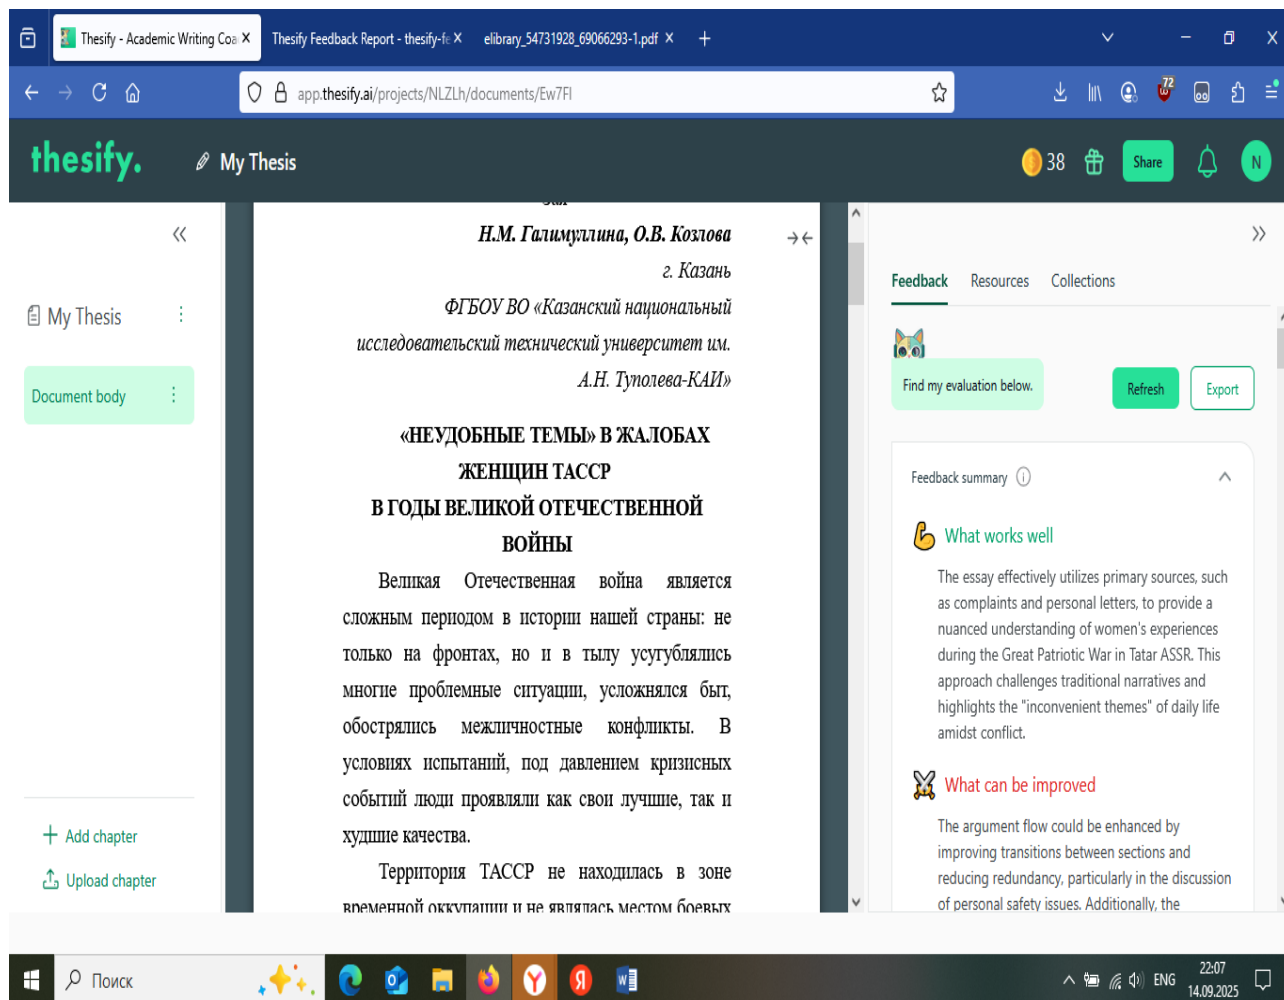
Thesify - Academic Writing Coa ×
Thesify Feedback Report - thesify-fe ×
elibrary_54731928_69066293-1.pdf ×
+

app.thesify.ai/projects/NLZLh/documents/Ew7Fl

72

thesify.
My Thesis
38
Share
N

«
My Thesis
Document body

+ Add chapter
Upload chapter

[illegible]
Н.М. Галимуллина, О.В. Козлова
г. Казань
ФГБОУ ВО «Казанский национальный исследовательский технический университет им. А.Н. Туполева-КАИ»

«НЕУДОБНЫЕ ТЕМЫ» В ЖАЛОБАХ ЖЕНЩИН ТАССР В ГОДЫ ВЕЛИКОЙ ОТЕЧЕСТВЕННОЙ ВОЙНЫ

Великая Отечественная война является сложным периодом в истории нашей страны: не только на фронтах, но и в тылу усугублялись многие проблемные ситуации, усложнялся быт, обострялись межличностные конфликты. В условиях испытаний, под давлением кризисных событий люди проявляли как свои лучшие, так и худшие качества.

Территория ТАССР не находилась в зоне временной оккупации и не являлась местом боевых

»
Feedback
Resources
Collections

Find my evaluation below.
Refresh
Export

Feedback summary

What works well
The essay effectively utilizes primary sources, such as complaints and personal letters, to provide a nuanced understanding of women's experiences during the Great Patriotic War in Tatar ASSR. This approach challenges traditional narratives and highlights the "inconvenient themes" of daily life amidst conflict.

What can be improved
The argument flow could be enhanced by improving transitions between sections and reducing redundancy, particularly in the discussion of personal safety issues. Additionally, the

Поиск
ENG
22:07
14.09.2025